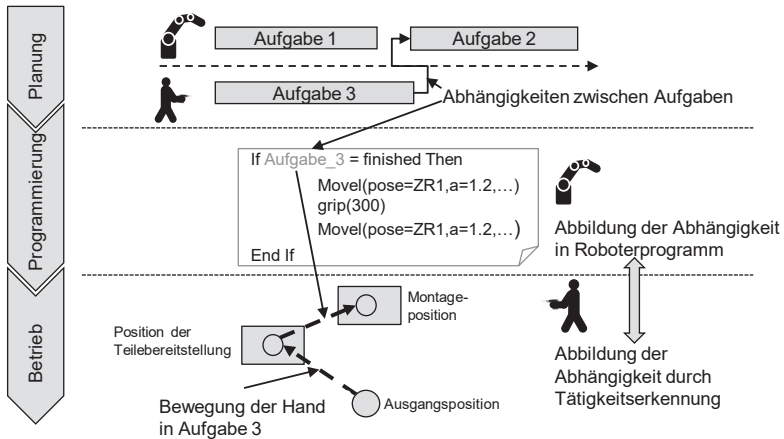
Planung

Aufgabe 1

Aufgabe 2

Aufgabe 3

Abhängigkeiten zwischen Aufgaben

Programmierung

If Aufgabe_3 = finished Then
Movel(pose=ZR1,a=1.2,…)
grip(300)
Movel(pose=ZR1,a=1.2,…)
End If

Abbildung der Abhängigkeit in Roboterprogramm

Betrieb

Position der Teilebereitstellung

Montageposition

Ausgangsposition

Bewegung der Hand in Aufgabe 3

Abbildung der Abhängigkeit durch Tätigkeitserkennung